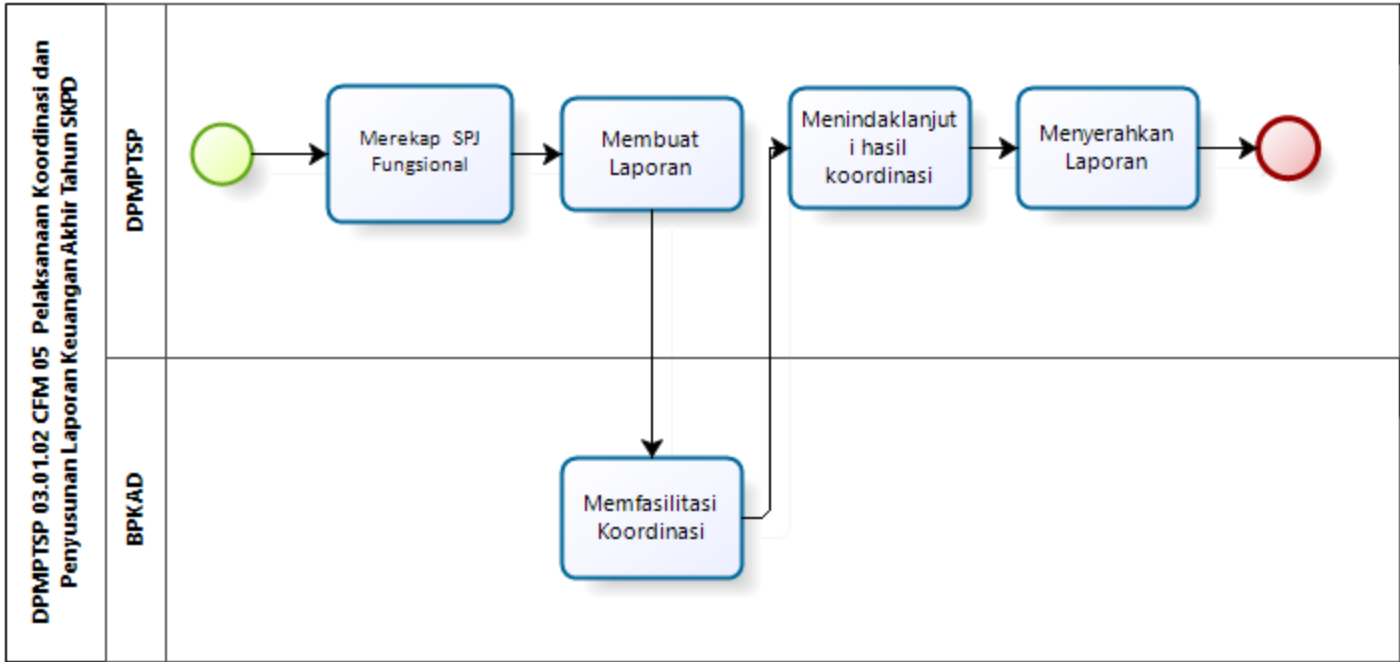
DPMPTSP 03.01.02 CFM 05 Pelaksanaan Koordinasi dan Penyusunan Laporan Keuangan Akhir Tahun SKPD

DPMPTSP

Merekap SPJ Fungsional

Membuat Laporan

Menindaklanjut i hasil koordinasi

Menyerahkan Laporan

BPKAD

Memfasilitasi Koordinasi